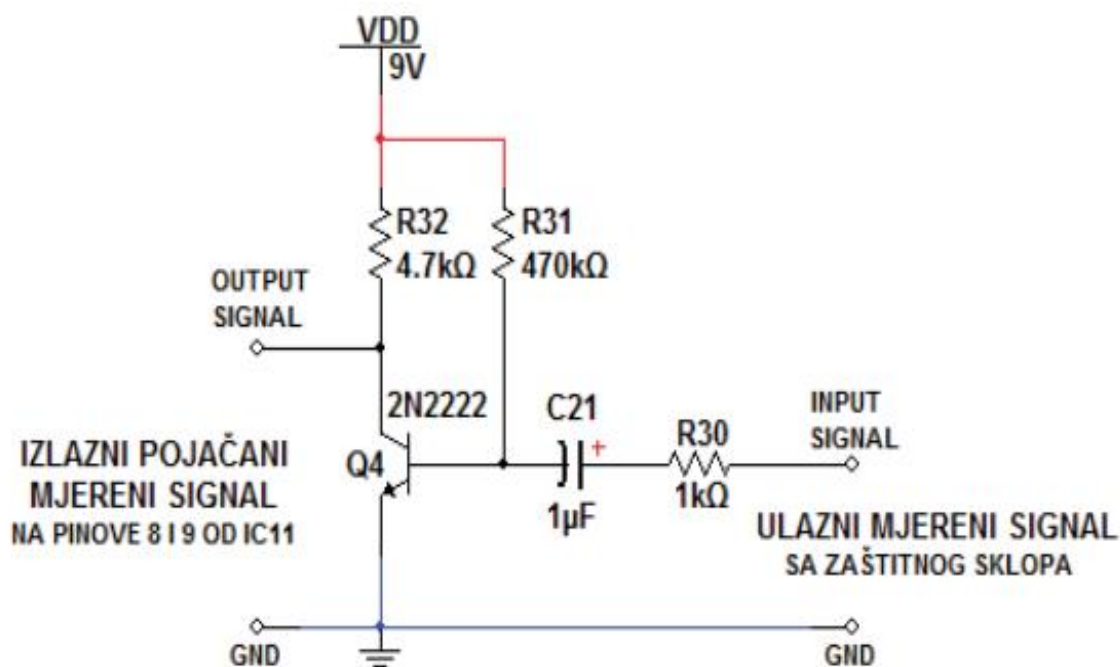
VDD
9V

R32
4.7kΩ

R31
470kΩ

OUTPUT
SIGNAL

2N2222

C21

+

INPUT
SIGNAL

R30

IZLAZNI POJAČANI
MJERENI SIGNAL
NA PINOVE 8 I 9 OD IC11

Q4

1µF

1kΩ

ULAZNI MJERENI SIGNAL
SA ZAŠTITNOG SKLOPA

GND

GND